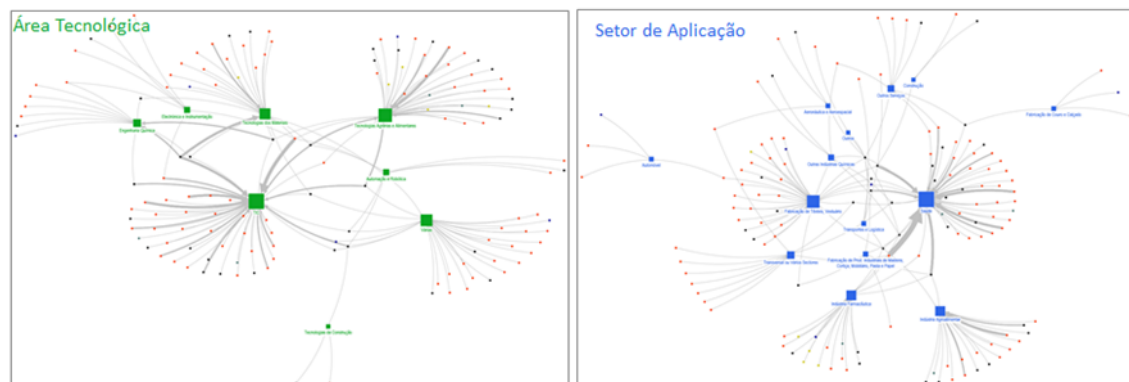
Área Tecnológica

Engenharia Química

Electrónica e Instrumentação

Tecnologia dos Materiais

Tecnologia Química e Alimentar

Automação e Robótica

Energia

Tecnologia da Construção

Setor de Aplicação

Aeronáutica e Aeroespacial

Outros Serviços

Construção

Fabricação de Couro e Calçado

Automóvel

Outras Indústrias Químicas

Fabricação de Têxteis, Vestuário

Saúde

Transportes e Logística

Transversal ou vários Sectores

Fabricação de Prod. Alimentares, de Madeiras, Cortiça, Mobiliário, Pasta e Papel

Indústria Farmacêutica

Indústria Agroalimentar